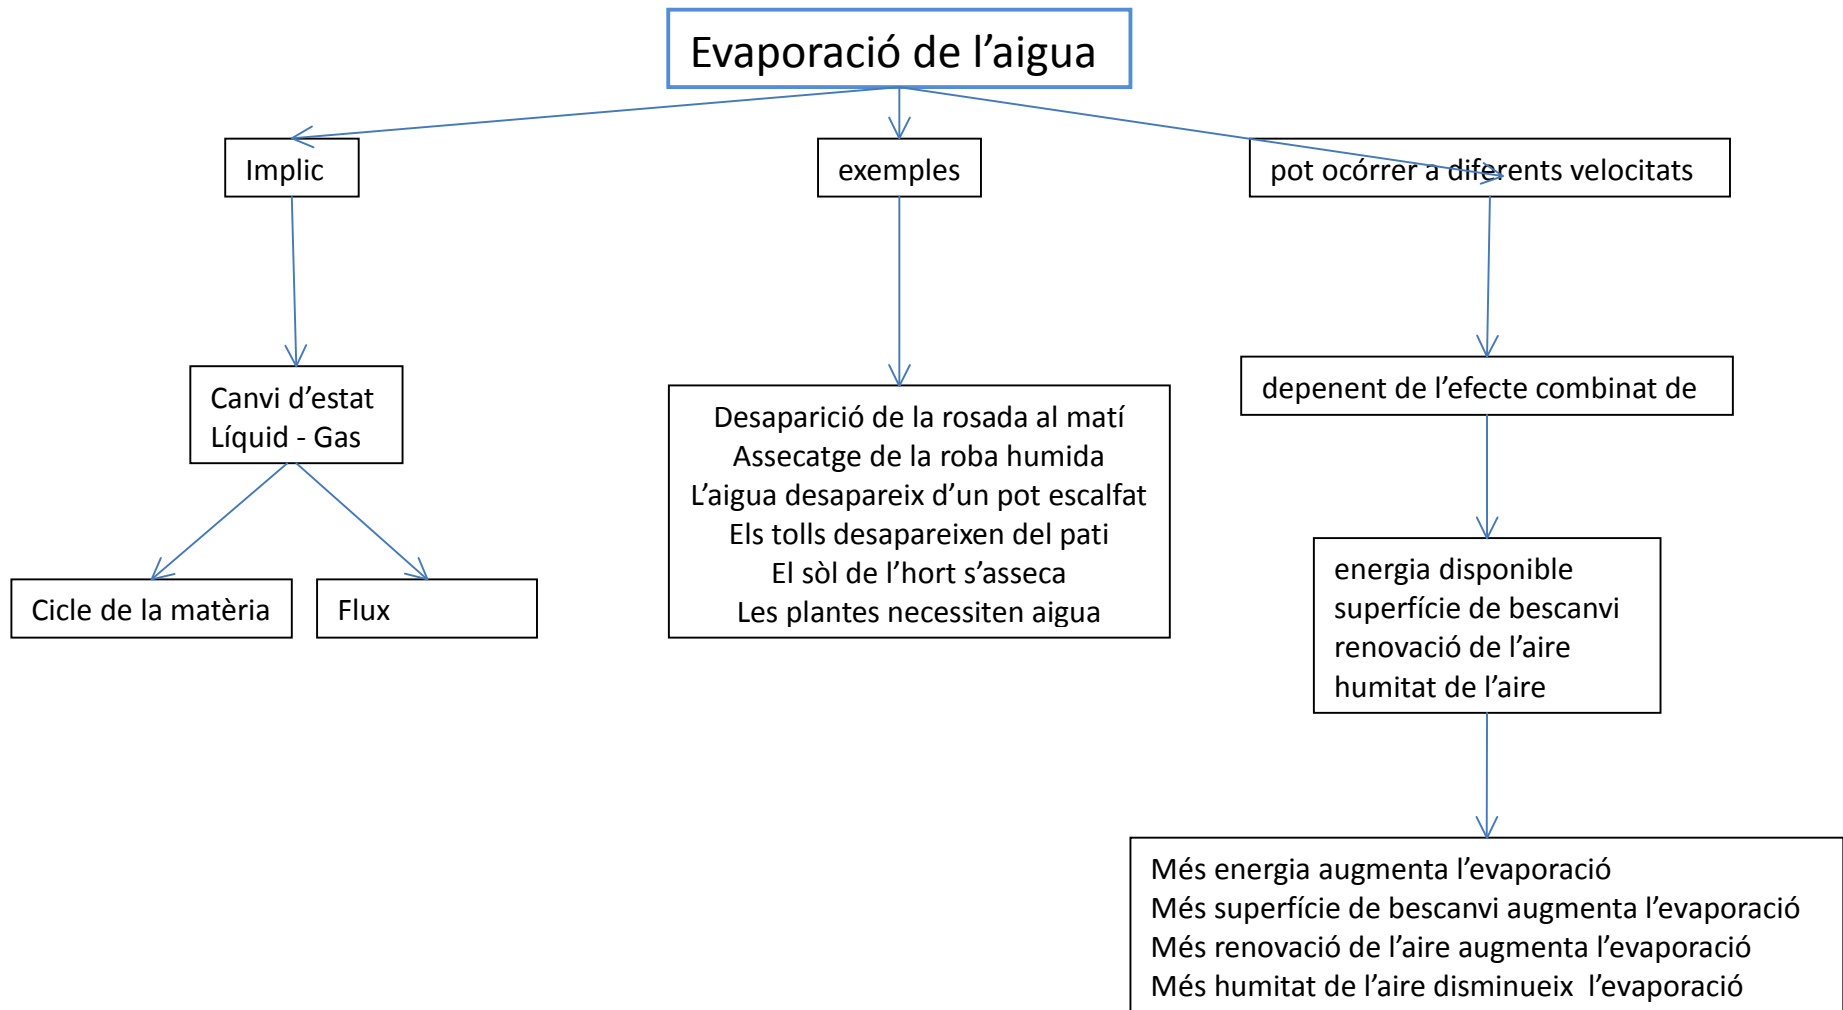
Evaporació de l'aigua

Implic

exemples

pot ocórrer a diferents velocitats

Canvi d'estat
Líquid - Gas

Cicle de la matèria

Flux

Desaparició de la rosada al matí
Assecatge de la roba humida
L'aigua desapareix d'un pot escalfat
Els tolls desapareixen del pati
El sòl de l'hort s'asseca
Les plantes necessiten aigua

depenent de l'efecte combinat de

energia disponible
superfície de bescanvi
renovació de l'aire
humitat de l'aire

Més energia augmenta l'evaporació
Més superfície de bescanvi augmenta l'evaporació
Més renovació de l'aire augmenta l'evaporació
Més humitat de l'aire disminueix l'evaporació